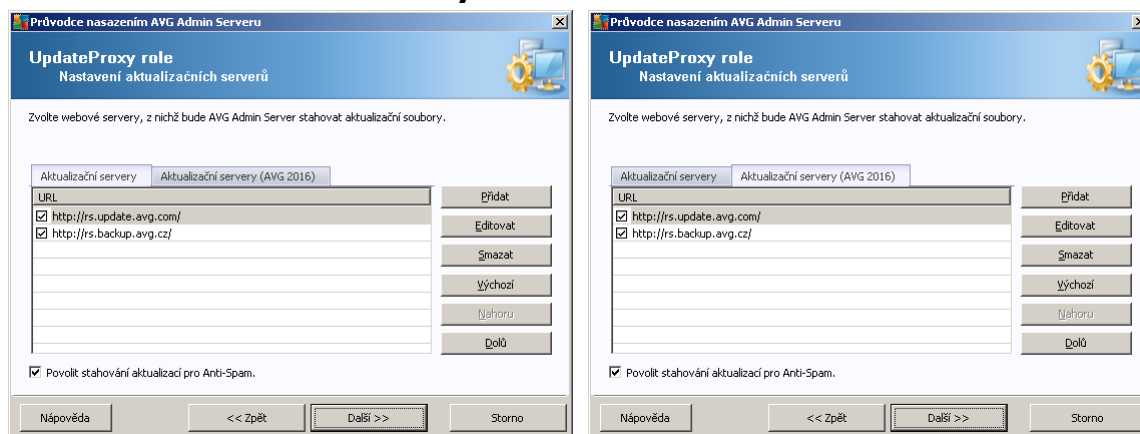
Průvodce nasazením AVG Admin Serveru

UpdateProxy role
Nastavení aktualizačních serverů

Zvolte webové servery, z nichž bude AVG Admin Server stahovat aktualizační soubory.

Aktualizační servery | Aktualizační servery (AVG 2016)

| URL |
|---|
| ☑ http://rs.update.avg.com/ |
| ☑ http://rs.backup.avg.cz/ |

Přidat
Editovat
Smazat
Výchozí
Nahoru
Dolů

☑ Povolit stahování aktualizací pro Anti-Spam.

Nápověda
<< Zpět
Další >>
Storno

Průvodce nasazením AVG Admin Serveru

UpdateProxy role
Nastavení aktualizačních serverů

Zvolte webové servery, z nichž bude AVG Admin Server stahovat aktualizační soubory.

Aktualizační servery | Aktualizační servery (AVG 2016)

| URL |
|---|
| ☑ http://rs.update.avg.com/ |
| ☑ http://rs.backup.avg.cz/ |

Přidat
Editovat
Smazat
Výchozí
Nahoru
Dolů

☑ Povolit stahování aktualizací pro Anti-Spam.

Nápověda
<< Zpět
Další >>
Storno